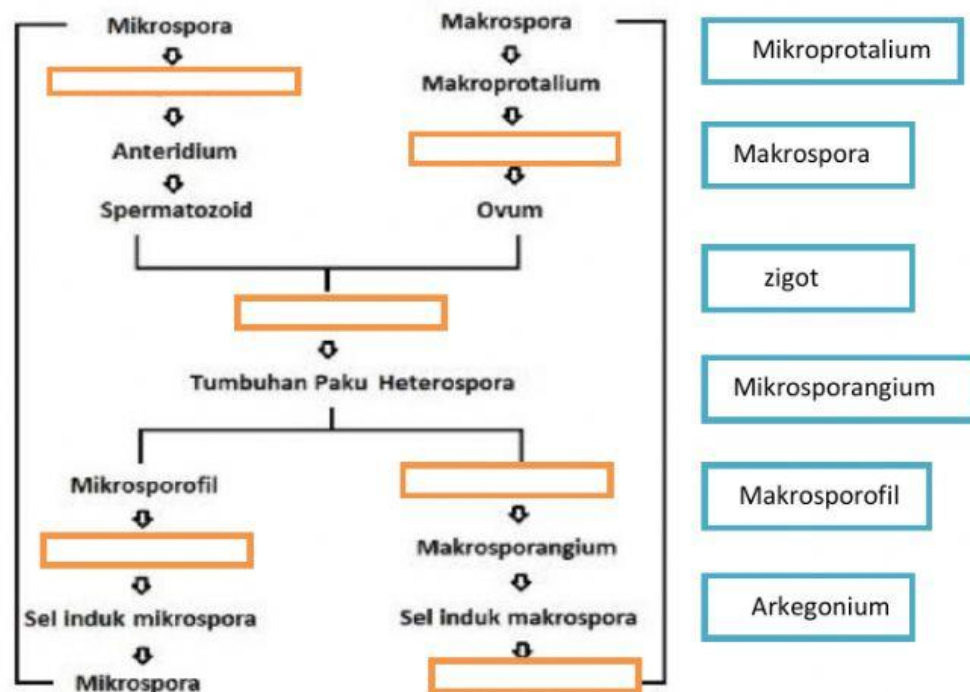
Mikrospora

Anteridium

Spermatozoid

Makrospora

Makroprotalium

Ovum

Tumbuhan Paku Heterospora

Mikrosporofil

Sel induk mikrospora

Mikrospora

Makrosporangium

Sel induk makrospora

Mikroprotalium

Makrospora

zigot

Mikrosporangium

Makrosporofil

Arkegonium